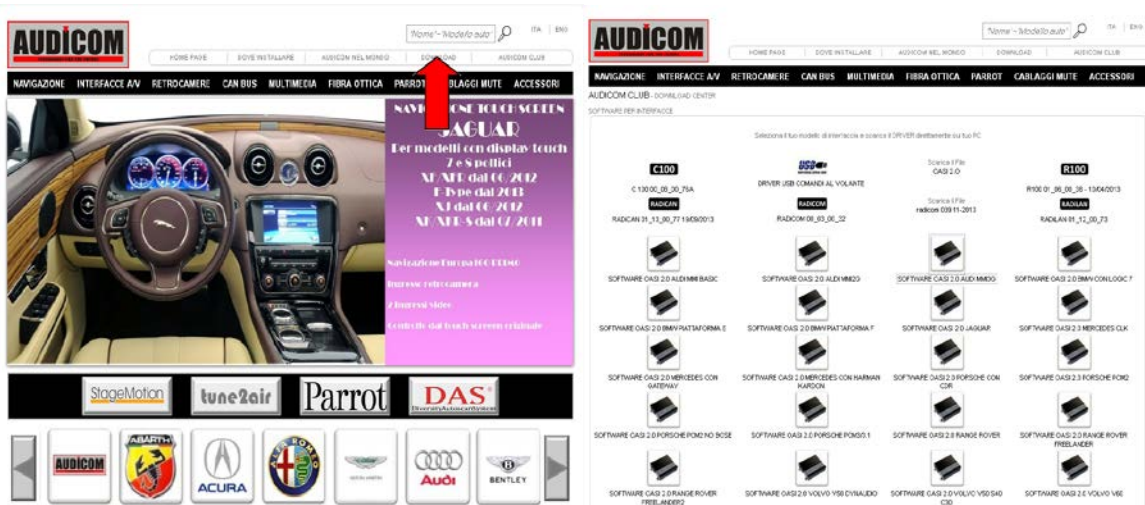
AUDICOM

Nome - Modello auto

ITA | ENG

HOME PAGE | DOVE INSTALLARE | AUDICOM NEL MONDO | DOWNLOAD | AUDICOM CLUB

NAVIGAZIONE | INTERFACCE A/V | RETROCAMERE | CAN BUS | MULTIMEDIA | FIBRA OTTICA | PARROT | CABLAGGI MUTE | ACCESSORI

NAVIGAZIONE TOUCH SCREEN JAGUAR
Per modelli con display touch 7 e 8 pollici
XF/XFR dal 06/2012
F-Type dal 2013
XJ dal 06/2012
XK/XKR-S dal 07/2011

Navigazione Europa IGO PRIMO
Ingresso retrocamera
2 ingressi video
Controllo dal touch screen originale

StageMotion | tune2air | Parrot | DAS

AUDICOM | ABARTH | ACURA | ALFA ROMEO | ASTON MARTIN | Audi | BENTLEY

AUDICOM

Nome - Modello auto

ITA | ENG

HOME PAGE | DOVE INSTALLARE | AUDICOM NEL MONDO | DOWNLOAD | AUDICOM CLUB

NAVIGAZIONE | INTERFACCE A/V | RETROCAMERE | CAN BUS | MULTIMEDIA | FIBRA OTTICA | PARROT | CABLAGGI MUTE | ACCESSORI

AUDICOM CLUB - DOWNLOAD CENTER

SOFTWARE PER INTERFACCE

Seleziona il tuo modello di interfaccia e scarica il DRIVER direttamente sul tuo PC

C100
C 130 00_00_00_75A

DRIVER USB COMANDI AL VOLANTE

Scarica il file
OASI 2.0

R100
R100 01_06_08_38 - 13/04/2013

RADICAN
RADICAN 31_13_00_77 19/09/2013

RADICAN
RADICOM 08_03_00_32

Scarica il file
radicom 039 11-2013

RADILAN
RADILAN 01_12_00_73

SOFTWARE OASI 2.0 AUDI MMI BASIC | SOFTWARE OASI 2.0 AUDI MMI2G | SOFTWARE OASI 2.0 AUDI MMI3G | SOFTWARE OASI 2.0 BMW CON LOGIC 7

SOFTWARE OASI 2.0 BMW PIATTAFORMA E | SOFTWARE OASI 2.0 BMW PIATTAFORMA F | SOFTWARE OASI 2.0 JAGUAR | SOFTWARE OASI 2.3 MERCEDES CLK

SOFTWARE OASI 2.0 MERCEDES CON GATEWAY | SOFTWARE OASI 2.0 MERCEDES CON HARMAN KARDON | SOFTWARE OASI 2.0 PORSCHE CON CDR | SOFTWARE OASI 2.3 PORSCHE PCM2

SOFTWARE OASI 2.0 PORSCHE PCM2 NO BOSE | SOFTWARE OASI 2.0 PORSCHE PCM3.1 | SOFTWARE OASI 2.0 RANGE ROVER | SOFTWARE OASI 2.0 RANGE ROVER FREELANDER

SOFTWARE OASI 2.0 RANGE ROVER FREELANDER2 | SOFTWARE OASI 2.0 VOLVO V50 DYNAUDIO | SOFTWARE OASI 2.0 VOLVO V50 S40 C30 | SOFTWARE OASI 2.0 VOLVO V60